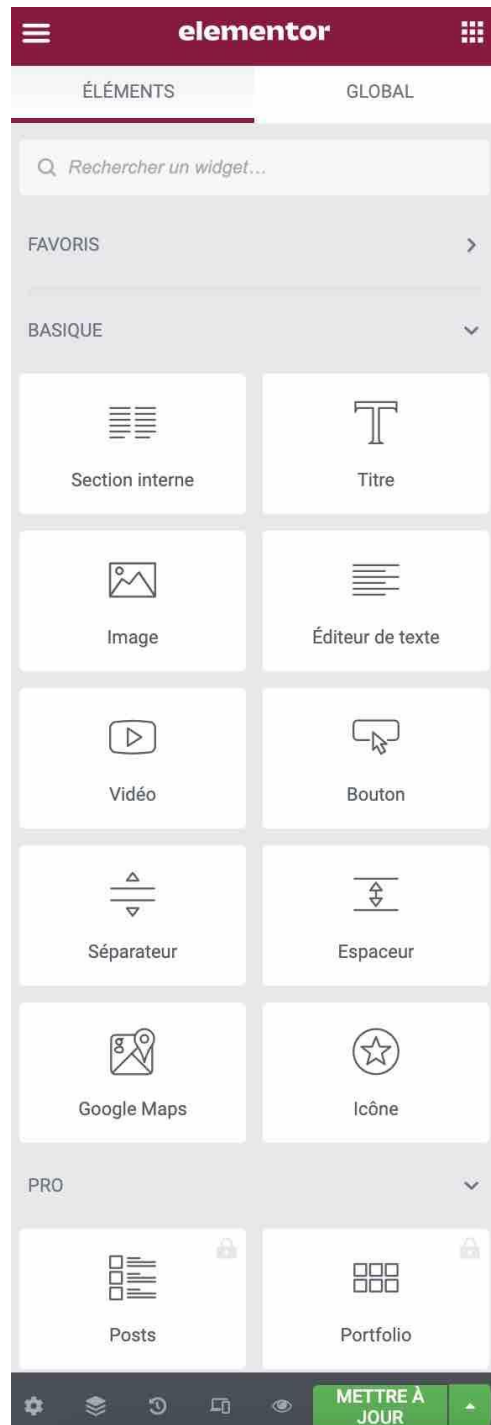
elementor

ÉLÉMENTS

GLOBAL

Rechercher un widget...

FAVORIS

BASIQUE

Section interne

Titre

Image

Éditeur de texte

Vidéo

Bouton

Séparateur

Espaceur

Google Maps

Icône

PRO

Posts

Portfolio

METTRE À JOUR